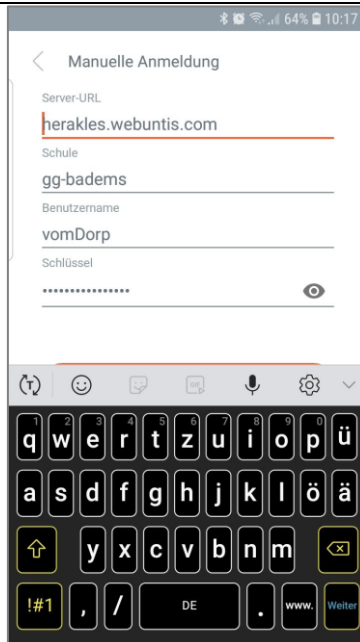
64% 10:17

Manuelle Anmeldung

Server-URL
herakles.webuntis.com

Schule
gg-badems

Benutzername
vomDorp

Schlüssel
•••••••••••••••••

1 q 2 w 3 e 4 r 5 t 6 z 7 u 8 i 9 o 0 p ü

a s d f g h j k l ö ä

y x c v b n m

!#1 , / DE . www. Weiter